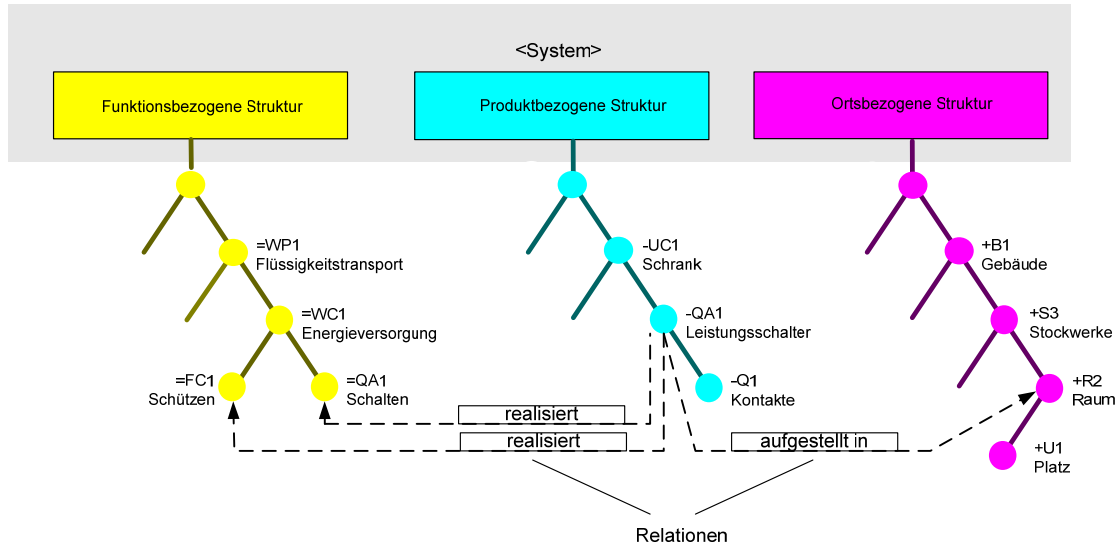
<System>

Funktionsbezogene Struktur

Produktbezogene Struktur

Ortsbezogene Struktur

=WP1
Flüssigkeitstransport

=WC1
Energieversorgung

=FC1
Schützen

=QA1
Schalten

-UC1
Schrank

-QA1
Leistungsschalter

-Q1
Kontakte

+B1
Gebäude

+S3
Stockwerke

+R2
Raum

+U1
Platz

realisiert

realisiert

aufgestellt in

Relationen